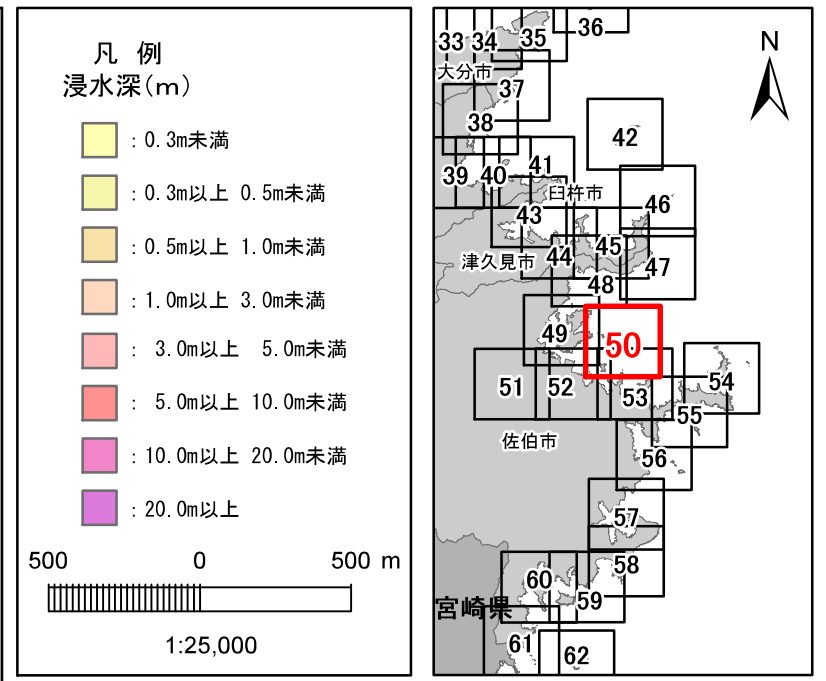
凡 例
浸水深(m)

: 0.3m未満
: 0.3m以上 0.5m未満
: 0.5m以上 1.0m未満
: 1.0m以上 3.0m未満
: 3.0m以上 5.0m未満
: 5.0m以上 10.0m未満
: 10.0m以上 20.0m未満
: 20.0m以上

500 0 500 m

1:25,000

36
33 34 35
N
大分市
37
38
42
39 40 41
臼杵市
46
43
45
津久見市
44
47
48
49
50
54
51 52
53
55
佐伯市
56
57
58
60
59
宮崎県
61
62